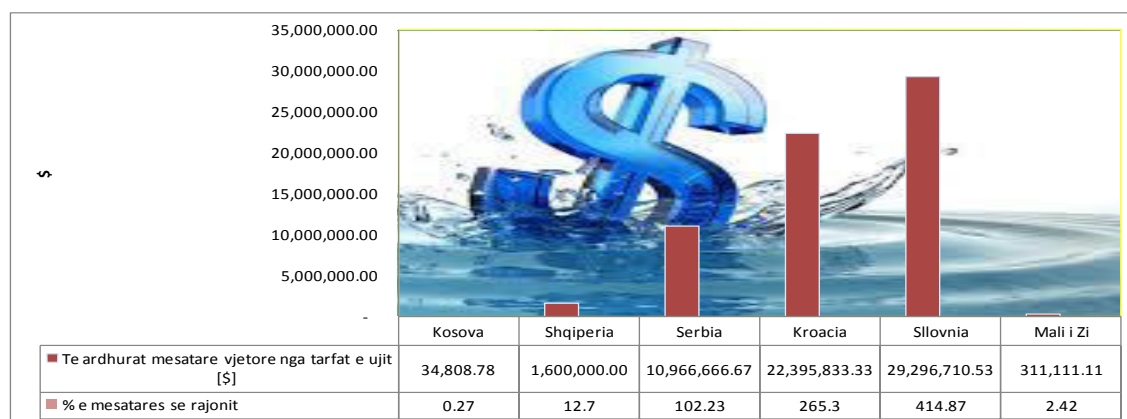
$

35,000,000.00
30,000,000.00
25,000,000.00
20,000,000.00
15,000,000.00
10,000,000.00
5,000,000.00
-

| | Kosova | Shqiperia | Serbia | Kroacia | Sllovnia | Mali i Zi |
|---|---|---|---|---|---|---|
| Te ardhurat mesatare vjetore nga tarfat e ujit [$] | 34,808.78 | 1,600,000.00 | 10,966,666.67 | 22,395,833.33 | 29,296,710.53 | 311,111.11 |
| % e mesatares se rajonit | 0.27 | 12.7 | 102.23 | 265.3 | 414.87 | 2.42 |